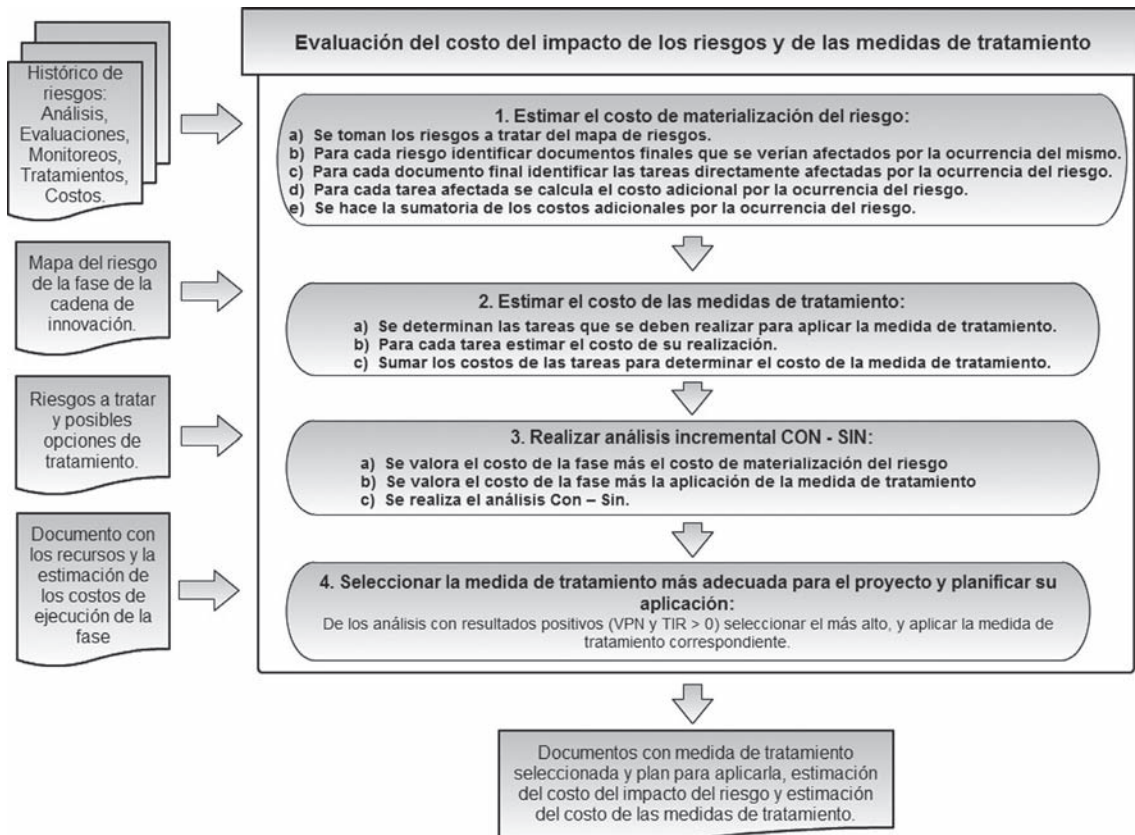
Histórico de riesgos: Análisis, Evaluaciones, Monitoreos, Tratamientos, Costos.

Mapa del riesgo de la fase de la cadena de innovación.

Riesgos a tratar y posibles opciones de tratamiento.

Documento con los recursos y la estimación de los costos de ejecución de la fase

Evaluación del costo del impacto de los riesgos y de las medidas de tratamiento

1. Estimar el costo de materialización del riesgo:
a) Se toman los riesgos a tratar del mapa de riesgos.
b) Para cada riesgo identificar documentos finales que se verían afectados por la ocurrencia del mismo.
c) Para cada documento final identificar las tareas directamente afectadas por la ocurrencia del riesgo.
d) Para cada tarea afectada se calcula el costo adicional por la ocurrencia del riesgo.
e) Se hace la sumatoria de los costos adicionales por la ocurrencia del riesgo.

2. Estimar el costo de las medidas de tratamiento:
a) Se determinan las tareas que se deben realizar para aplicar la medida de tratamiento.
b) Para cada tarea estimar el costo de su realización.
c) Sumar los costos de las tareas para determinar el costo de la medida de tratamiento.

3. Realizar análisis incremental CON - SIN:
a) Se valora el costo de la fase más el costo de materialización del riesgo
b) Se valora el costo de la fase más la aplicación de la medida de tratamiento
c) Se realiza el análisis Con – Sin.

4. Seleccionar la medida de tratamiento más adecuada para el proyecto y planificar su aplicación:
De los análisis con resultados positivos (VPN y TIR > 0) seleccionar el más alto, y aplicar la medida de tratamiento correspondiente.

Documentos con medida de tratamiento seleccionada y plan para aplicarla, estimación del costo del impacto del riesgo y estimación del costo de las medidas de tratamiento.